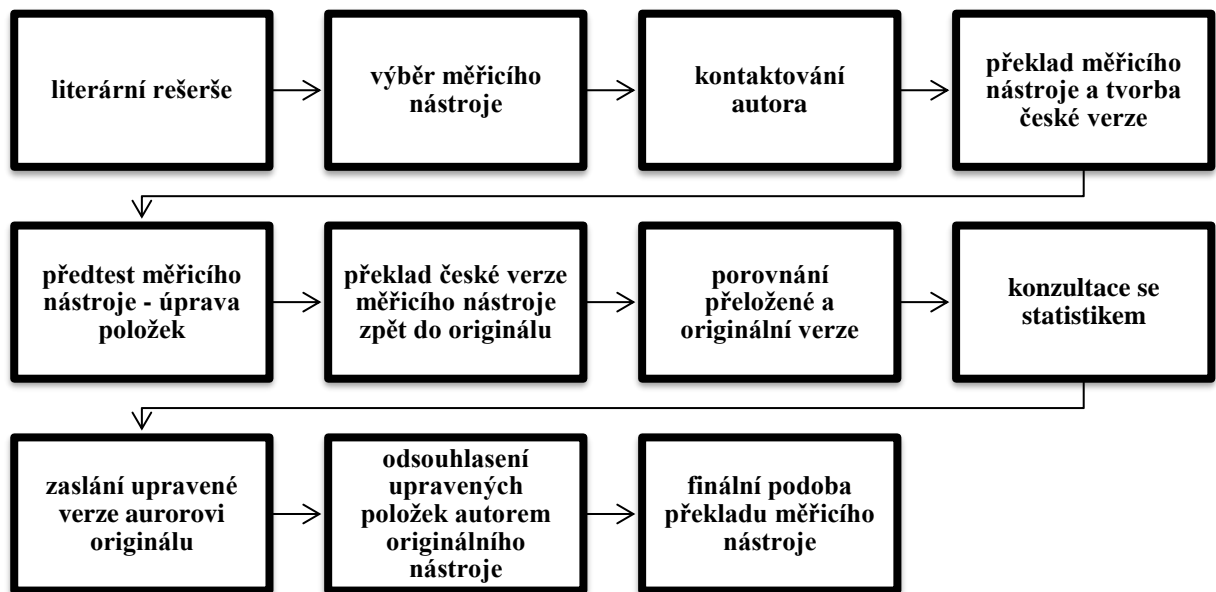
literární rešerše

výběr měřicího nástroje

kontaktování autora

překlad měřicího nástroje a tvorba české verze

předtest měřicího nástroje - úprava položek

překlad české verze měřicího nástroje zpět do originálu

porovnání přeložené a originální verze

konzultace se statistikem

zaslání upravené verze aurorovi originálu

odsouhlasení upravených položek autorem originálního nástroje

finální podoba překladu měřicího nástroje